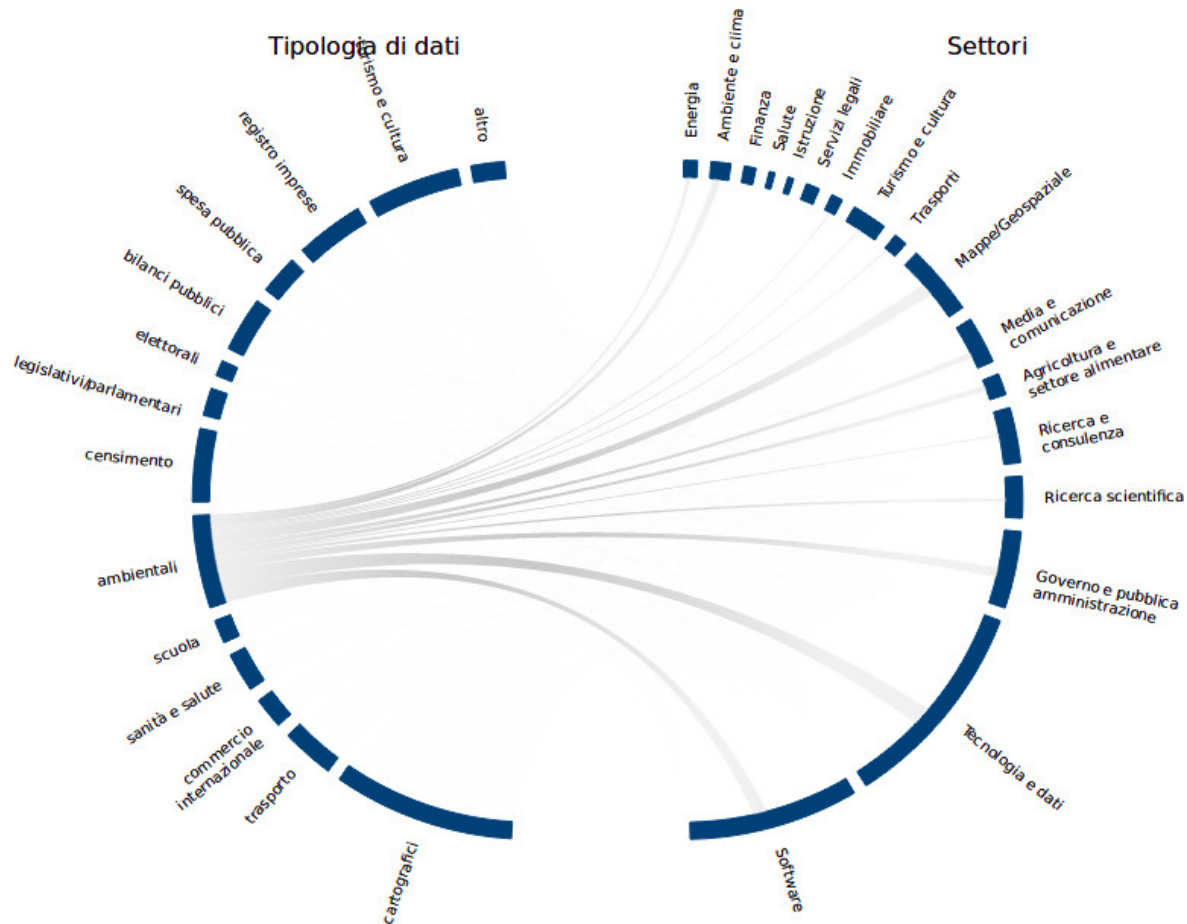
Tipologia di dati

turismo e cultura
altro
registro imprese
spesa pubblica
bilanci pubblici
elettorali
legislativi/parlamentari
censimento
ambientali
scuola
sanità e salute
commercio internazionale
trasporto
cartografici

Settori

Energia
Ambiente e clima
Finanza
Salute
Istruzione
Servizi legali
Immobiliare
Turismo e cultura
Trasporti
Mappe/Geospaziale
Media e comunicazione
Agricoltura e settore alimentare
Ricerca e consulenza
Ricerca scientifica
Governo e pubblica amministrazione
Tecnologia e dati
Software